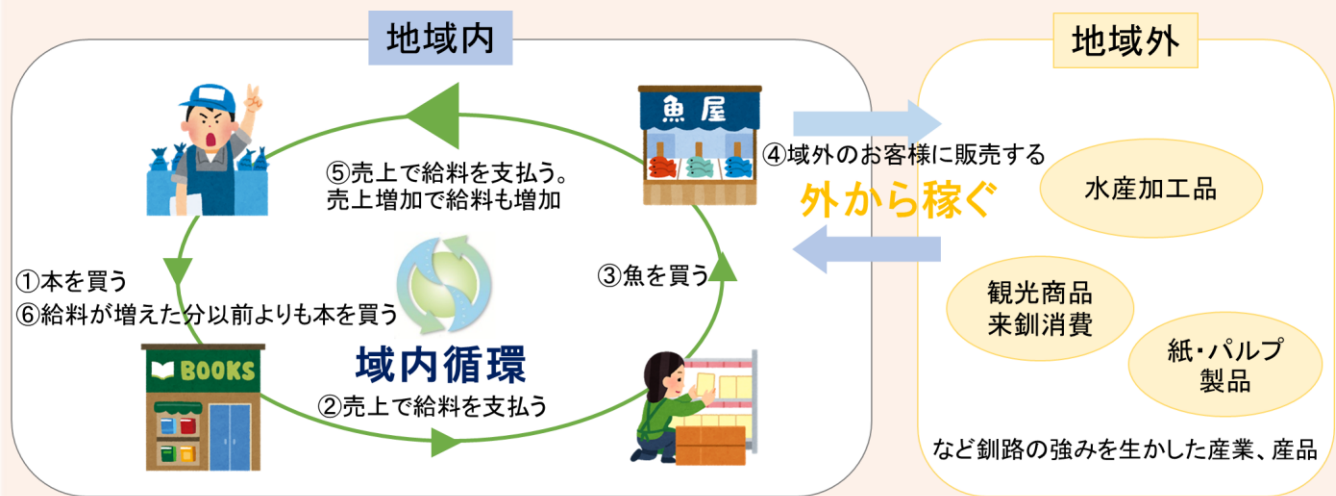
地域内

地域外

魚屋

⑤売上で給料を支払う。
売上増加で給料も増加

④域外のお客様に販売する

外から稼ぐ

水産加工品

①本を買う
⑥給料が増えた分以前よりも本を買う

③魚を買う

観光商品
来釧消費

紙・パルプ
製品

BOOKS

域内循環

②売上で給料を支払う

など釧路の強みを生かした産業、産品